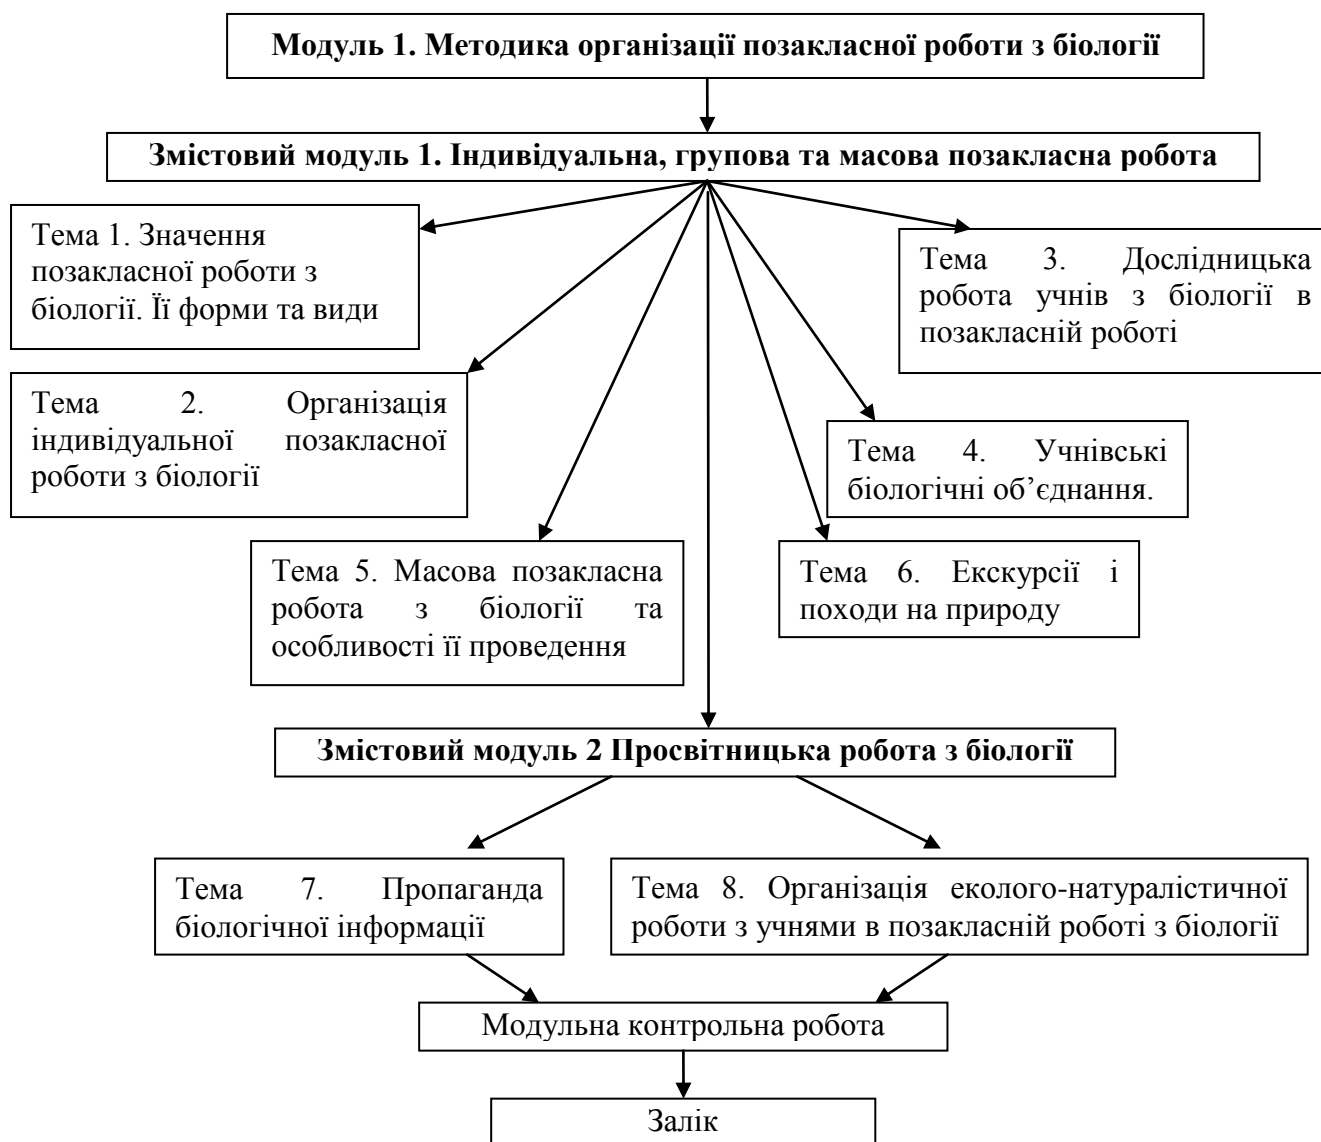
**Модуль 1. Методика організації позакласної роботи з біології**

**Змістовий модуль 1. Індивідуальна, групова та масова позакласна робота**

Тема 1. Значення позакласної роботи з біології. Її форми та види

Тема 3. Дослідницька робота учнів з біології в позакласній роботі

Тема 2. Організація індивідуальної позакласної роботи з біології

Тема 4. Учнівські біологічні об’єднання.

Тема 5. Масова позакласна робота з біології та особливості її проведення

Тема 6. Екскурсії і походи на природу

**Змістовий модуль 2 Просвітницька робота з біології**

Тема 7. Пропаганда біологічної інформації

Тема 8. Організація еколого-натуралістичної роботи з учнями в позакласній роботі з біології

Модульна контрольна робота

Залік